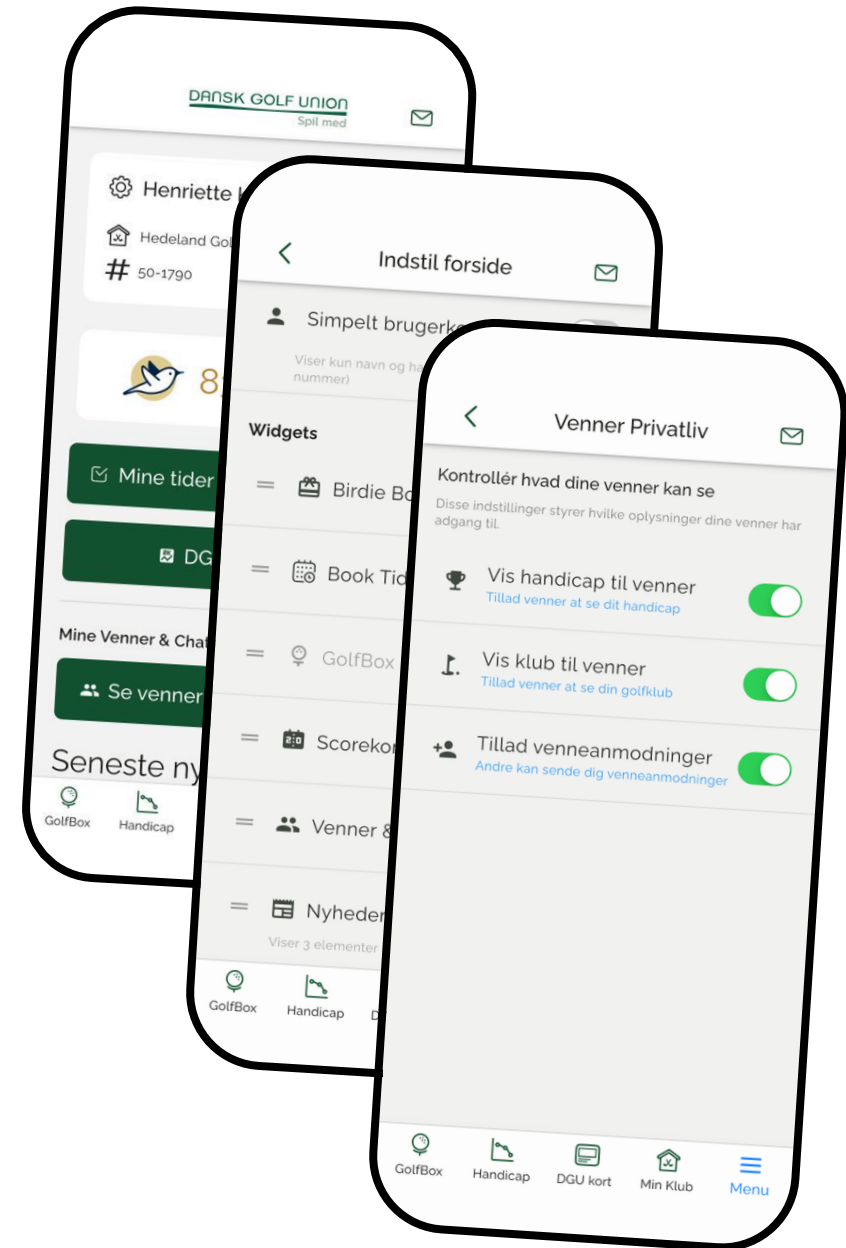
DANSK GOLF UNION
Spil med

Henriette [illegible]
Hedeland Gol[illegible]
50-1790

8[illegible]

Mine tider
DG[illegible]

Mine Venner & Chat
Se venner

Seneste ny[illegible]

GolfBox
Handicap

Indstil forside

Simpelt brugerk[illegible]
Viser kun navn og ha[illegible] nummer)

Widgets
Birdie Bo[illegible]
Book Tid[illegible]
GolfBox
Scorekor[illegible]
Venner &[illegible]
Nyheder
Viser 3 elementer

GolfBox
Handicap
D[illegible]

Venner Privatliv

Kontrollér hvad dine venner kan se
Disse indstillinger styrer hvilke oplysninger dine venner har adgang til.

Vis handicap til venner
Tillad venner at se dit handicap

Vis klub til venner
Tillad venner at se din golfklub

Tillad venneanmodninger
Andre kan sende dig venneanmodninger

GolfBox
Handicap
DGU kort
Min Klub
Menu